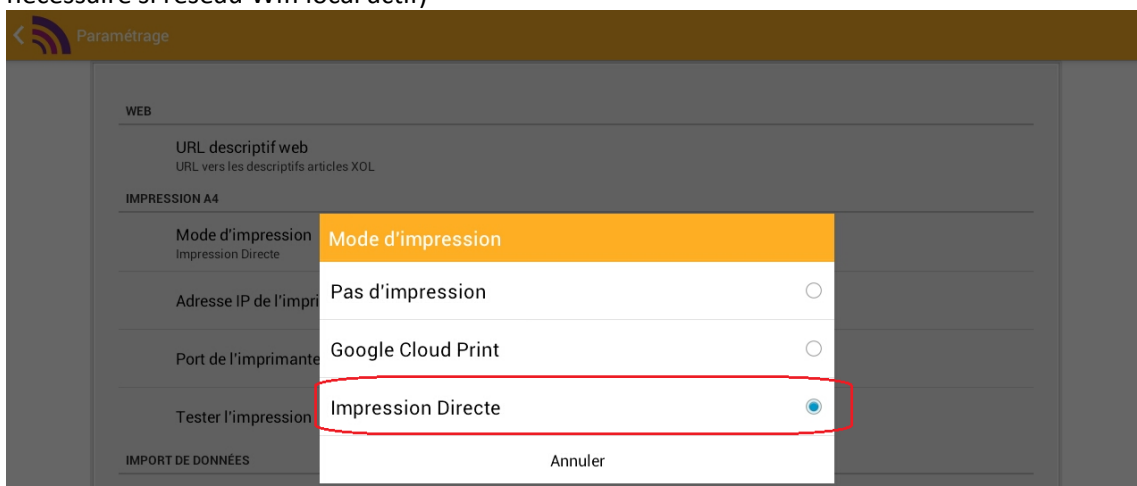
nécessaire si réseau Wifi local actif)

Paramétrage

WEB

URL descriptif web
URL vers les descriptifs articles XOL

IMPRESSION A4

Mode d'impression
Impression Directe

Adresse IP de l'impri

Port de l'imprimante

Tester l'impression

IMPORT DE DONNÉES

Mode d'impression

Pas d'impression

Google Cloud Print

Impression Directe

Annuler